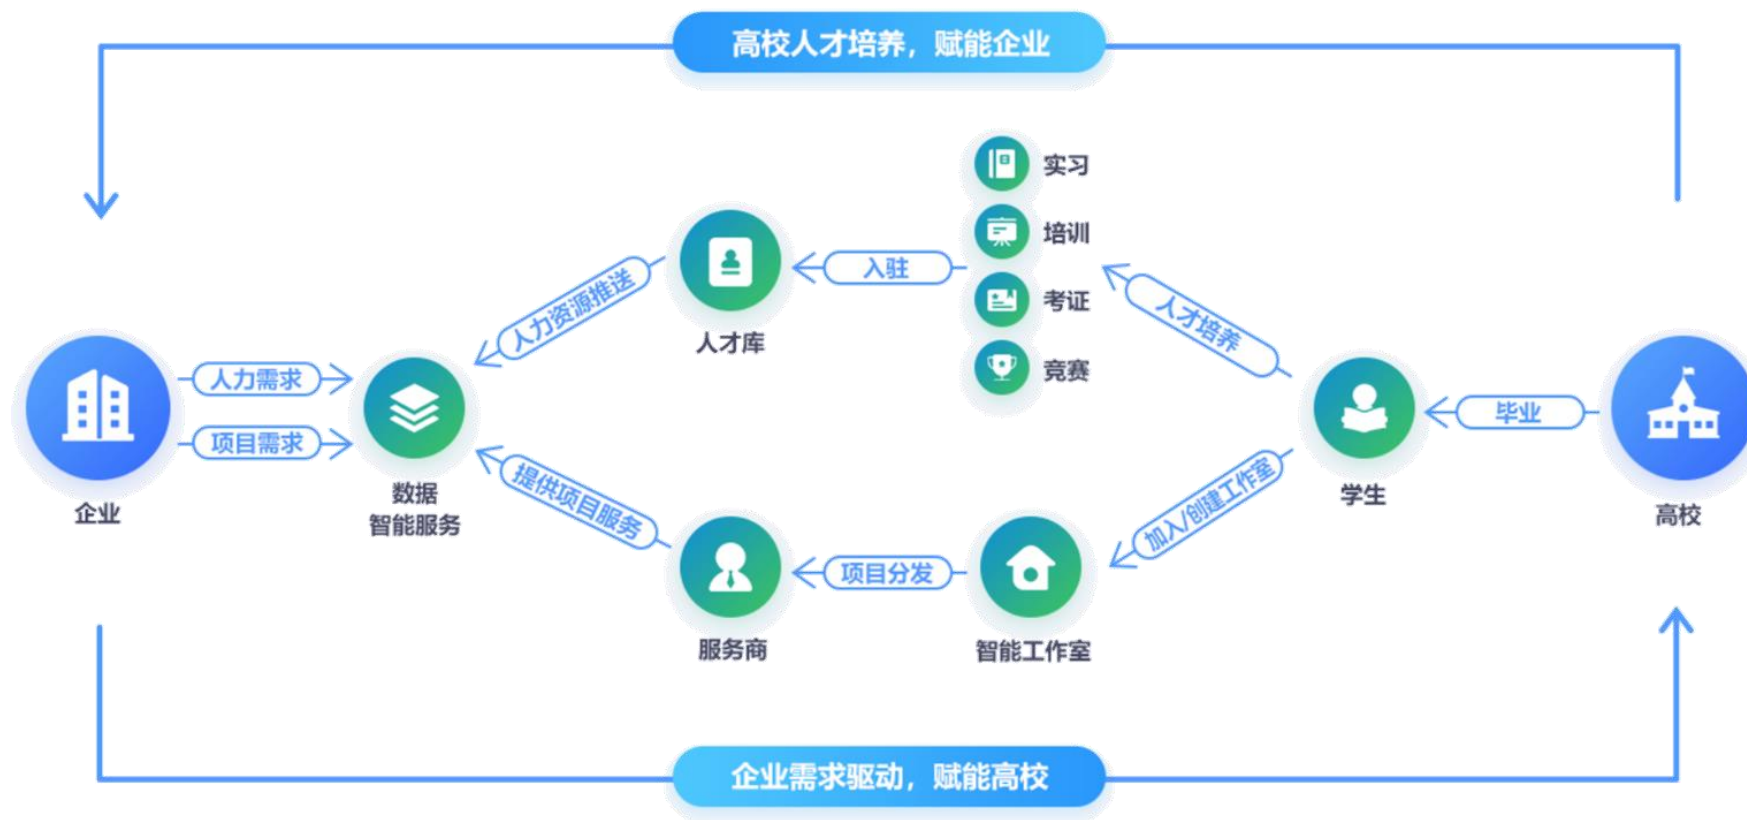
高校人才培养，赋能企业

实习
培训
考证
竞赛

人力需求
项目需求
企业

数据
智能服务

人力资源推送
入驻
人才库

人才培养
毕业
学生
高校

提供项目服务
项目分发
服务商
加入/创建工作室
智能工作室

企业需求驱动，赋能高校